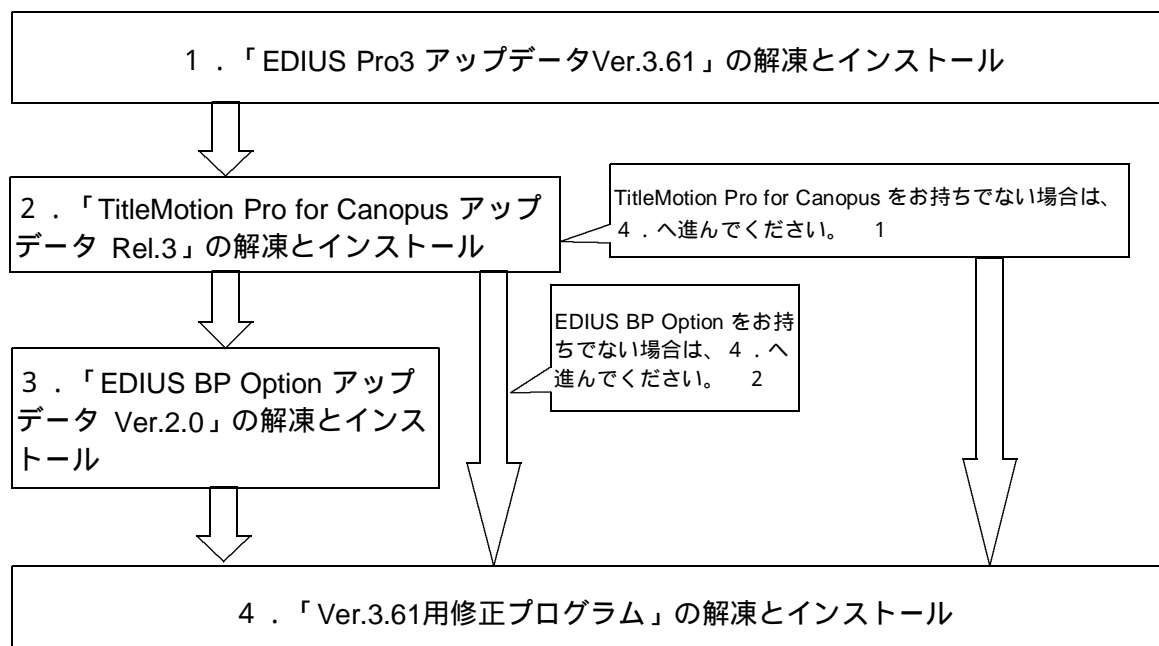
１．「EDIUS Pro3 アップデータVer.3.61」の解凍とインストール

２．「TitleMotion Pro for Canopus アップデータ Rel.3」の解凍とインストール

TitleMotion Pro for Canopus をお持ちでない場合は、４．へ進んでください。 1

EDIUS BP Option をお持ちでない場合は、４．へ進んでください。 2

３．「EDIUS BP Option アップデータ Ver.2.0」の解凍とインストール

４．「Ver.3.61用修正プログラム」の解凍とインストール